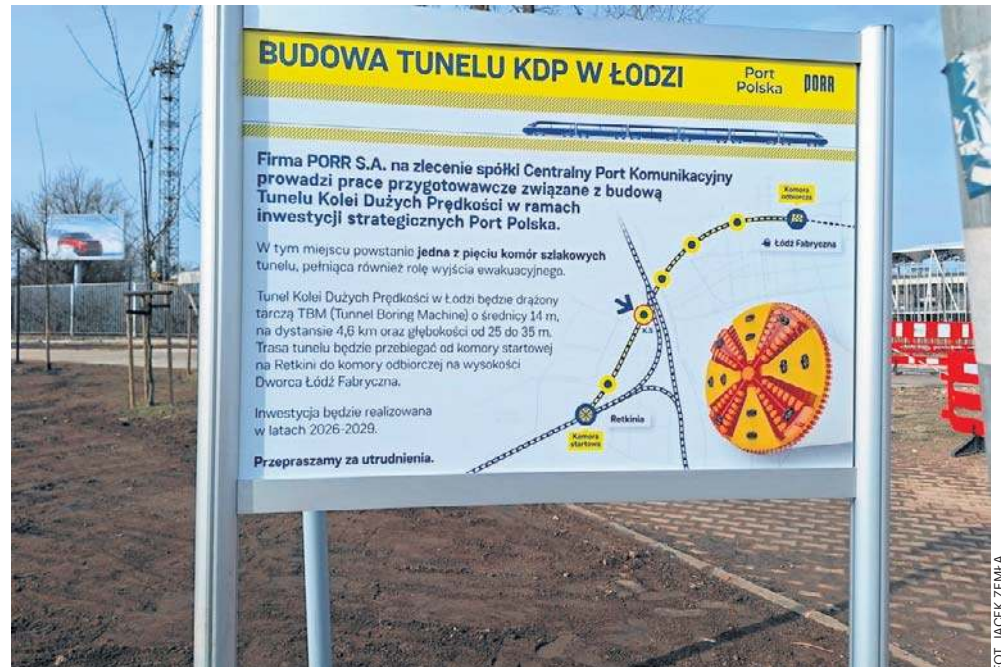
BUDOWA TUNELU KDP W ŁODZI

Port Polska

PORR

Firma PORR S.A. na zlecenie spółki Centralny Port Komunikacyjny prowadzi prace przygotowawcze związane z budową Tunelu Kolei Dużych Prędkości w ramach inwestycji strategicznych Port Polska.

W tym miejscu powstanie jedna z pięciu komór szlakowych tunelu, pełniąca również rolę wyjścia ewakuacyjnego.

Tunel Kolei Dużych Prędkości w Łodzi będzie drążony tarczą TBM (Tunnel Boring Machine) o średnicy 14 m, na dystansie 4,6 km oraz głębokości od 25 do 35 m. Trasa tunelu będzie przebiegać od komory startowej na Retkini do komory odbiorczej na wysokości Dworca Łódź Fabryczna.

Inwestycja będzie realizowana w latach 2026-2029.

Przepraszamy za utrudnienia.

Komora odbiorcza

Łódź Fabryczna

K3

Retkinia

Komora startowa

FOT. JACEK ZEMŁA